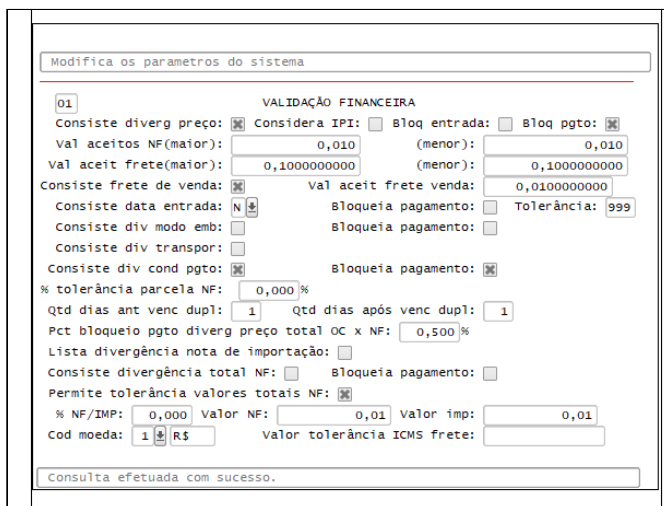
Modifica os parametros do sistema

01 VALIDAÇÃO FINANCEIRA

Consiste diverg preço: Considera IPI: Bloq entrada: Bloq pgto:

Val aceitos NF(maior): 0,010 (menor): 0,010

Val aceit frete(maior): 0,1000000000 (menor): 0,1000000000

Consiste frete de venda: Val aceit frete venda: 0,0100000000

Consiste data entrada: N Bloqueia pagamento: Tolerância: 999

Consiste div modo emb: Bloqueia pagamento:

Consiste div transpor:

Consiste div cond pgto: Bloqueia pagamento:

% tolerância parcela NF: 0,000 %

Qtd dias ant venc dupl: 1 Qtd dias após venc dupl: 1

Pct bloqueio pgto diverg preço total OC x NF: 0,500 %

Lista divergência nota de importação:

Consiste divergência total NF: Bloqueia pagamento:

Permite tolerância valores totais NF:

% NF/IMP: 0,000 Valor NF: 0,01 Valor imp: 0,01

Cod moeda: 1 R$ Valor tolerância ICMS frete:

Consulta efetuada com sucesso.